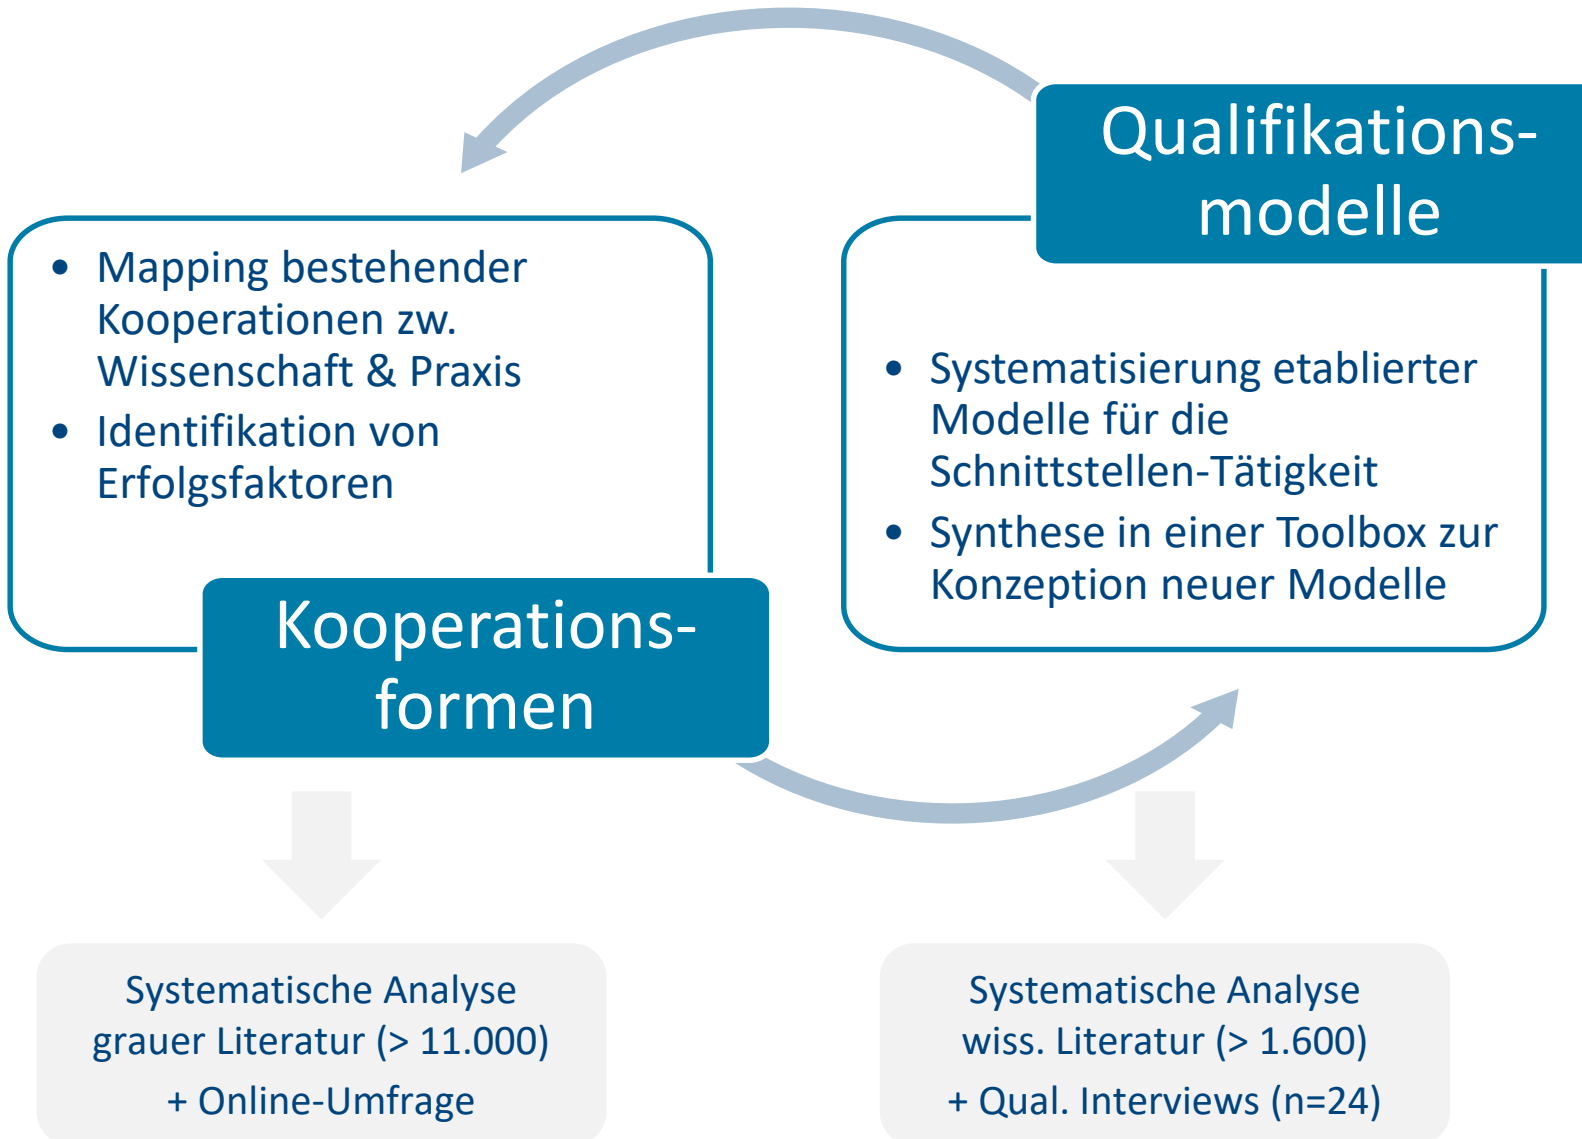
Qualifikations-modelle

- Mapping bestehender Kooperationen zw. Wissenschaft & Praxis
- Identifikation von Erfolgsfaktoren

Kooperations-formen

- Systematisierung etablierter Modelle für die Schnittstellen-Tätigkeit
- Synthese in einer Toolbox zur Konzeption neuer Modelle

Systematische Analyse grauer Literatur (> 11.000)
+ Online-Umfrage

Systematische Analyse wiss. Literatur (> 1.600)
+ Qual. Interviews (n=24)